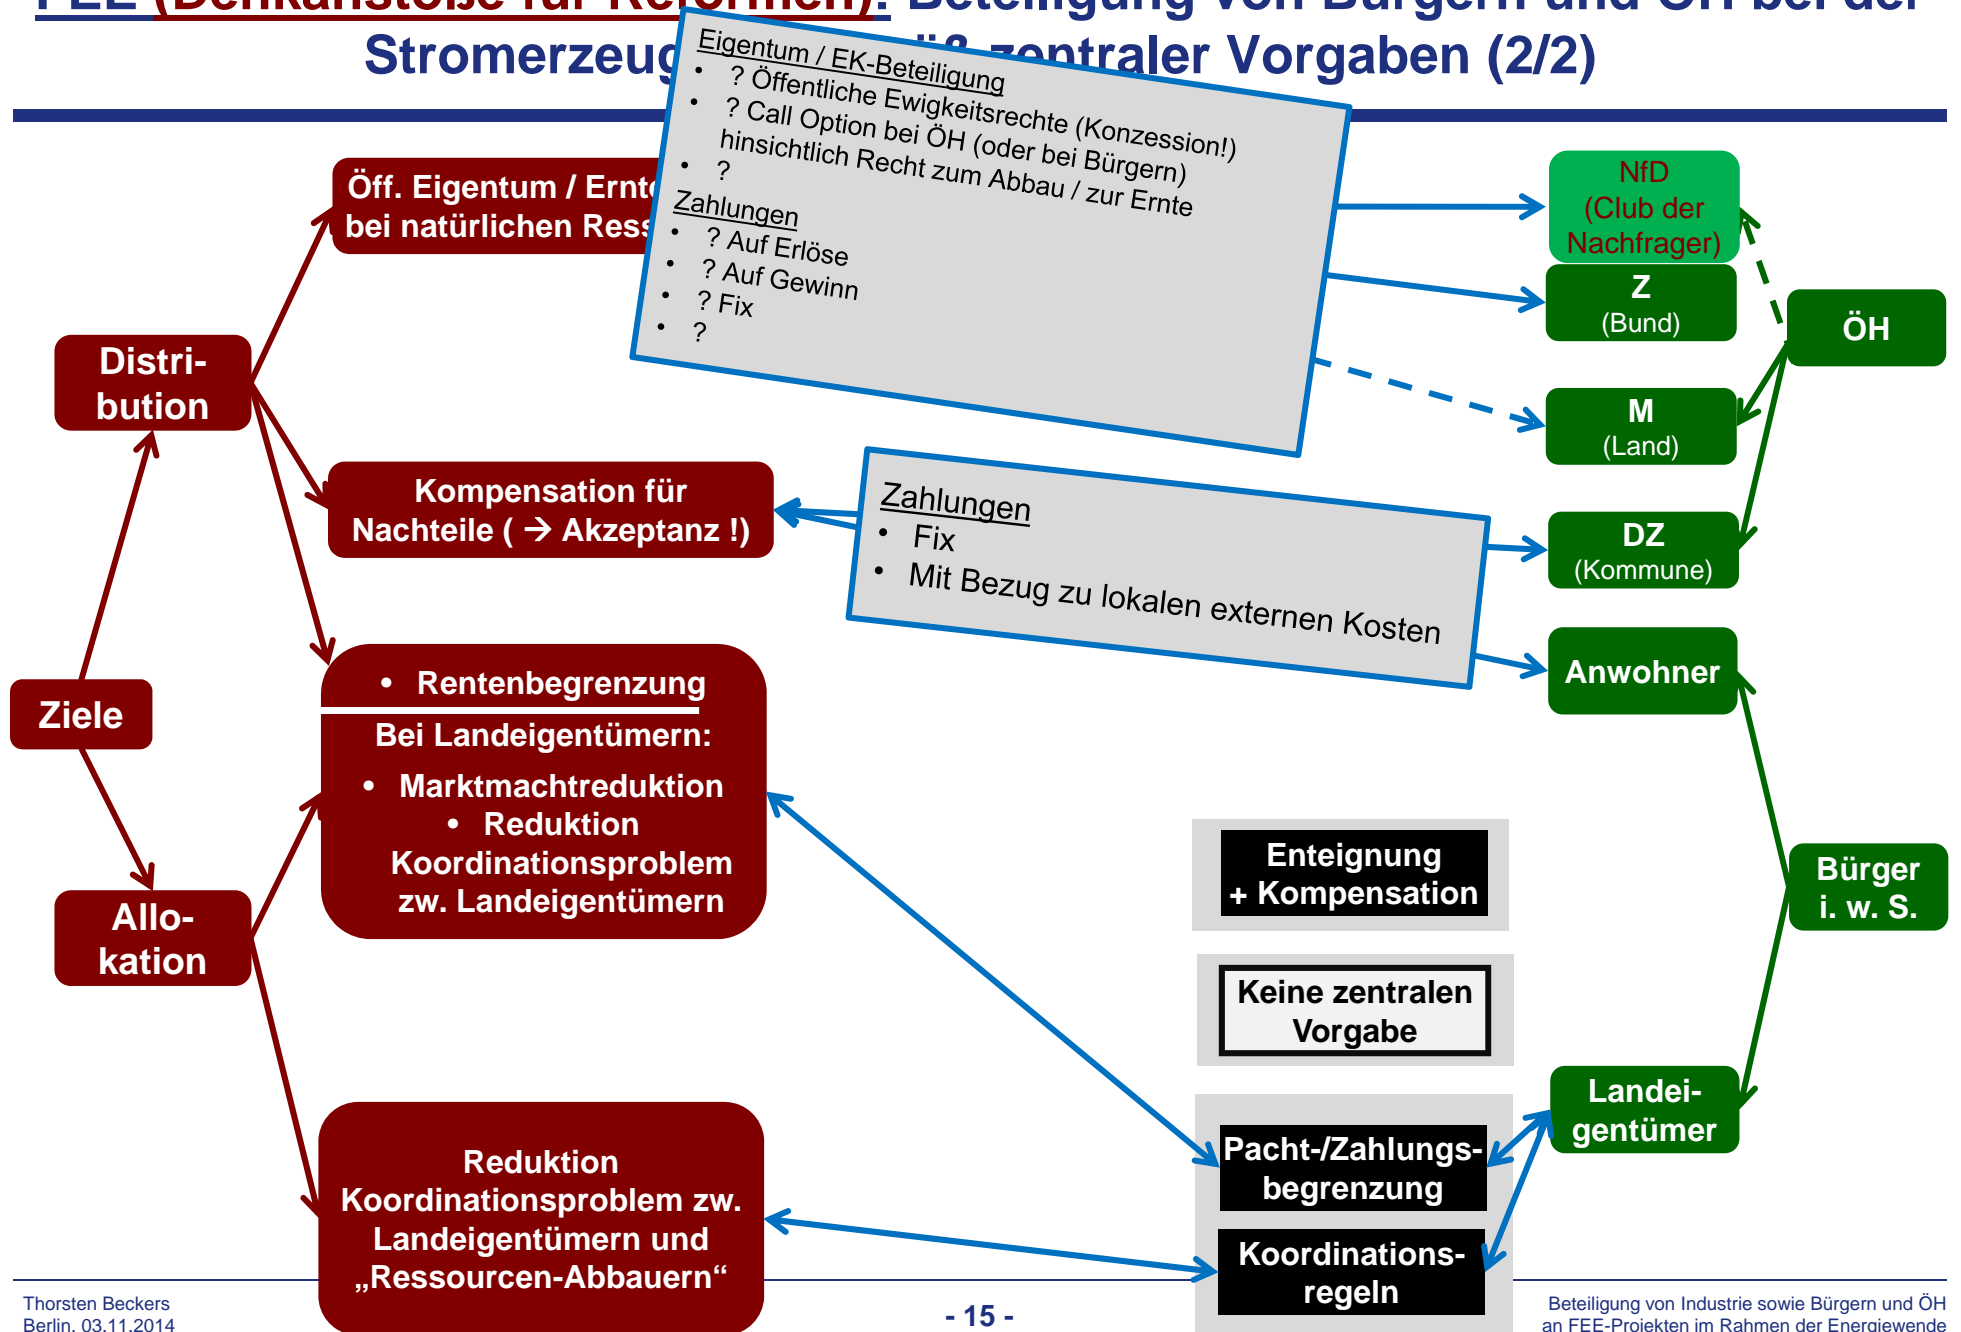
FEE (Denkanstöße für Reformen): Beteiligung von Bürgern und ÖH bei der Stromerzeug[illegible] ..iß zentraler Vorgaben (2/2)

Eigentum / EK-Beteiligung
• ? Öffentliche Ewigkeitsrechte (Konzession!)
• ? Call Option bei ÖH (oder bei Bürgern) hinsichtlich Recht zum Abbau / zur Ernte
• ?

Zahlungen
• ? Auf Erlöse
• ? Auf Gewinn
• ? Fix
• ?

Öff. Eigentum / Ernte bei natürlichen Ress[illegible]

Distri-bution

Kompensation für Nachteile ( → Akzeptanz !)

Zahlungen
• Fix
• Mit Bezug zu lokalen externen Kosten

NfD (Club der Nachfrager)

Z (Bund)

ÖH

M (Land)

DZ (Kommune)

Anwohner

Ziele

• Rentenbegrenzung

Bei Landeigentümern:
• Marktmachtreduktion
• Reduktion Koordinationsproblem zw. Landeigentümern

Allo-kation

Enteignung + Kompensation

Keine zentralen Vorgabe

Bürger i. w. S.

Pacht-/Zahlungs-begrenzung

Koordinations-regeln

Landei-gentümer

Reduktion Koordinationsproblem zw. Landeigentümern und „Ressourcen-Abbauern“

Thorsten Beckers
Berlin, 03.11.2014

- 15 -

Beteiligung von Industrie sowie Bürgern und ÖH an FEE-Projekten im Rahmen der Energiewende